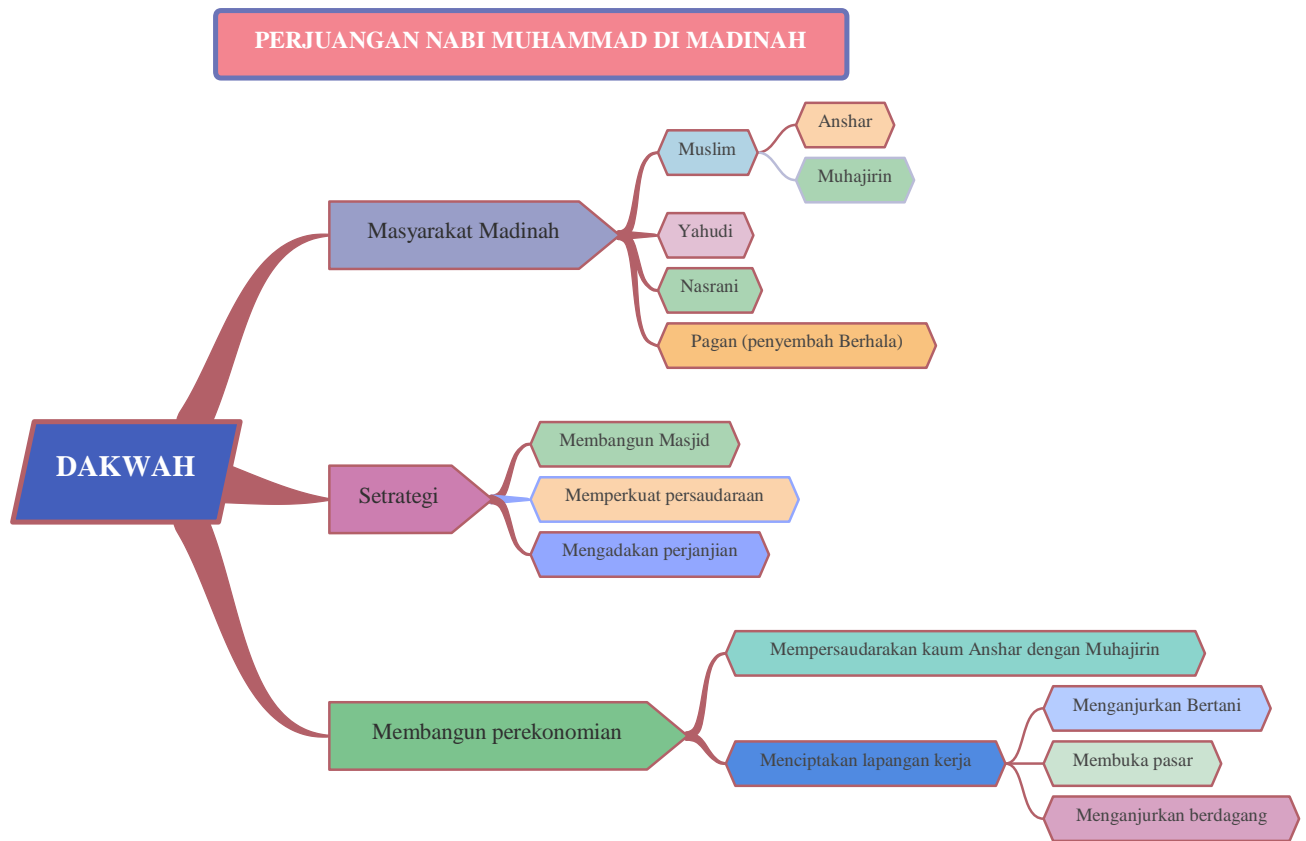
PERJUANGAN NABI MUHAMMAD DI MADINAH

DAKWAH

Masyarakat Madinah

Muslim

Anshar

Muhajirin

Yahudi

Nasrani

Pagan (penyembah Berhala)

Setrategi

Membangun Masjid

Memperkuat persaudaraan

Mengadakan perjanjian

Membangun perekonomian

Mempersaudarakan kaum Anshar dengan Muhajirin

Menciptakan lapangan kerja

Menganjurkan Bertani

Membuka pasar

Menganjurkan berdagang